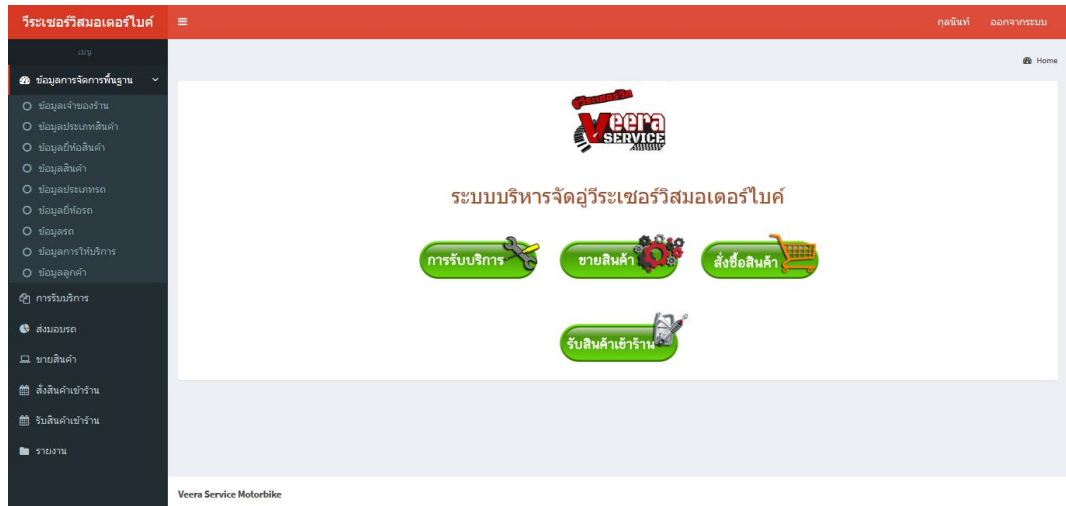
วีระเซอร์วิสมอเตอร์ไบค์
≡
กุลนันท์
ออกจากระบบ

เมนู
ข้อมูลการจัดการพื้นฐาน
ข้อมูลเจ้าของร้าน
ข้อมูลประเภทสินค้า
ข้อมูลยี่ห้อสินค้า
ข้อมูลสินค้า
ข้อมูลประเภทรถ
ข้อมูลยี่ห้อรถ
ข้อมูลรถ
ข้อมูลการให้บริการ
ข้อมูลลูกค้า
การรับบริการ
ส่งมอบรถ
ขายสินค้า
สั่งสินค้าเข้าร้าน
รับสินค้าเข้าร้าน
รายงาน

Home

วีระเซอร์วิส
Veera SERVICE

ระบบบริหารจัดอู่วีระเซอร์วิสมอเตอร์ไบค์

การรับบริการ
ขายสินค้า
สั่งซื้อสินค้า
รับสินค้าเข้าร้าน

Veera Service Motorbike